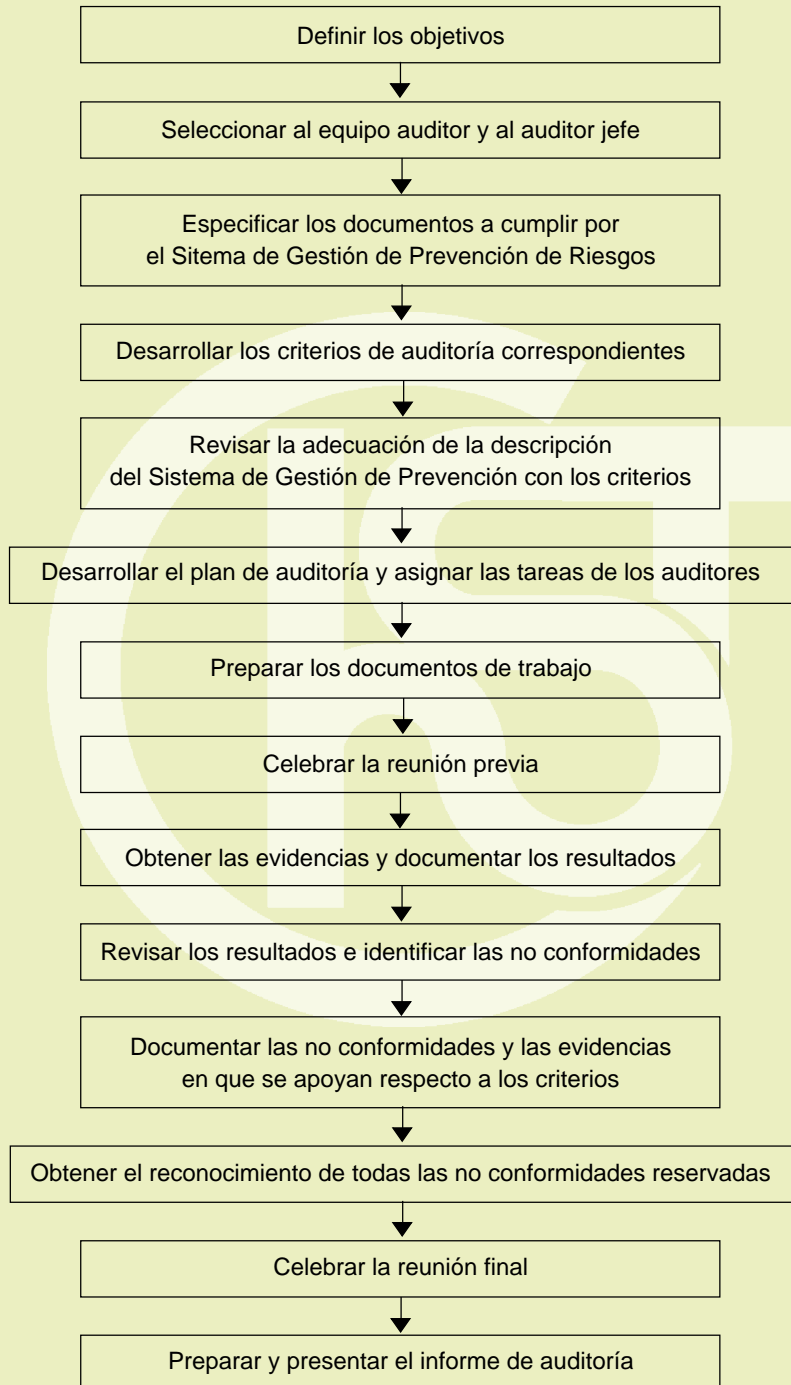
Definir los objetivos

Seleccionar al equipo auditor y al auditor jefe

Especificar los documentos a cumplir por el Sitema de Gestión de Prevención de Riesgos

Desarrollar los criterios de auditoría correspondientes

Revisar la adecuación de la descripción del Sistema de Gestión de Prevención con los criterios

Desarrollar el plan de auditoría y asignar las tareas de los auditores

Preparar los documentos de trabajo

Celebrar la reunión previa

Obtener las evidencias y documentar los resultados

Revisar los resultados e identificar las no conformidades

Documentar las no conformidades y las evidencias en que se apoyan respecto a los criterios

Obtener el reconocimiento de todas las no conformidades reservadas

Celebrar la reunión final

Preparar y presentar el informe de auditoría